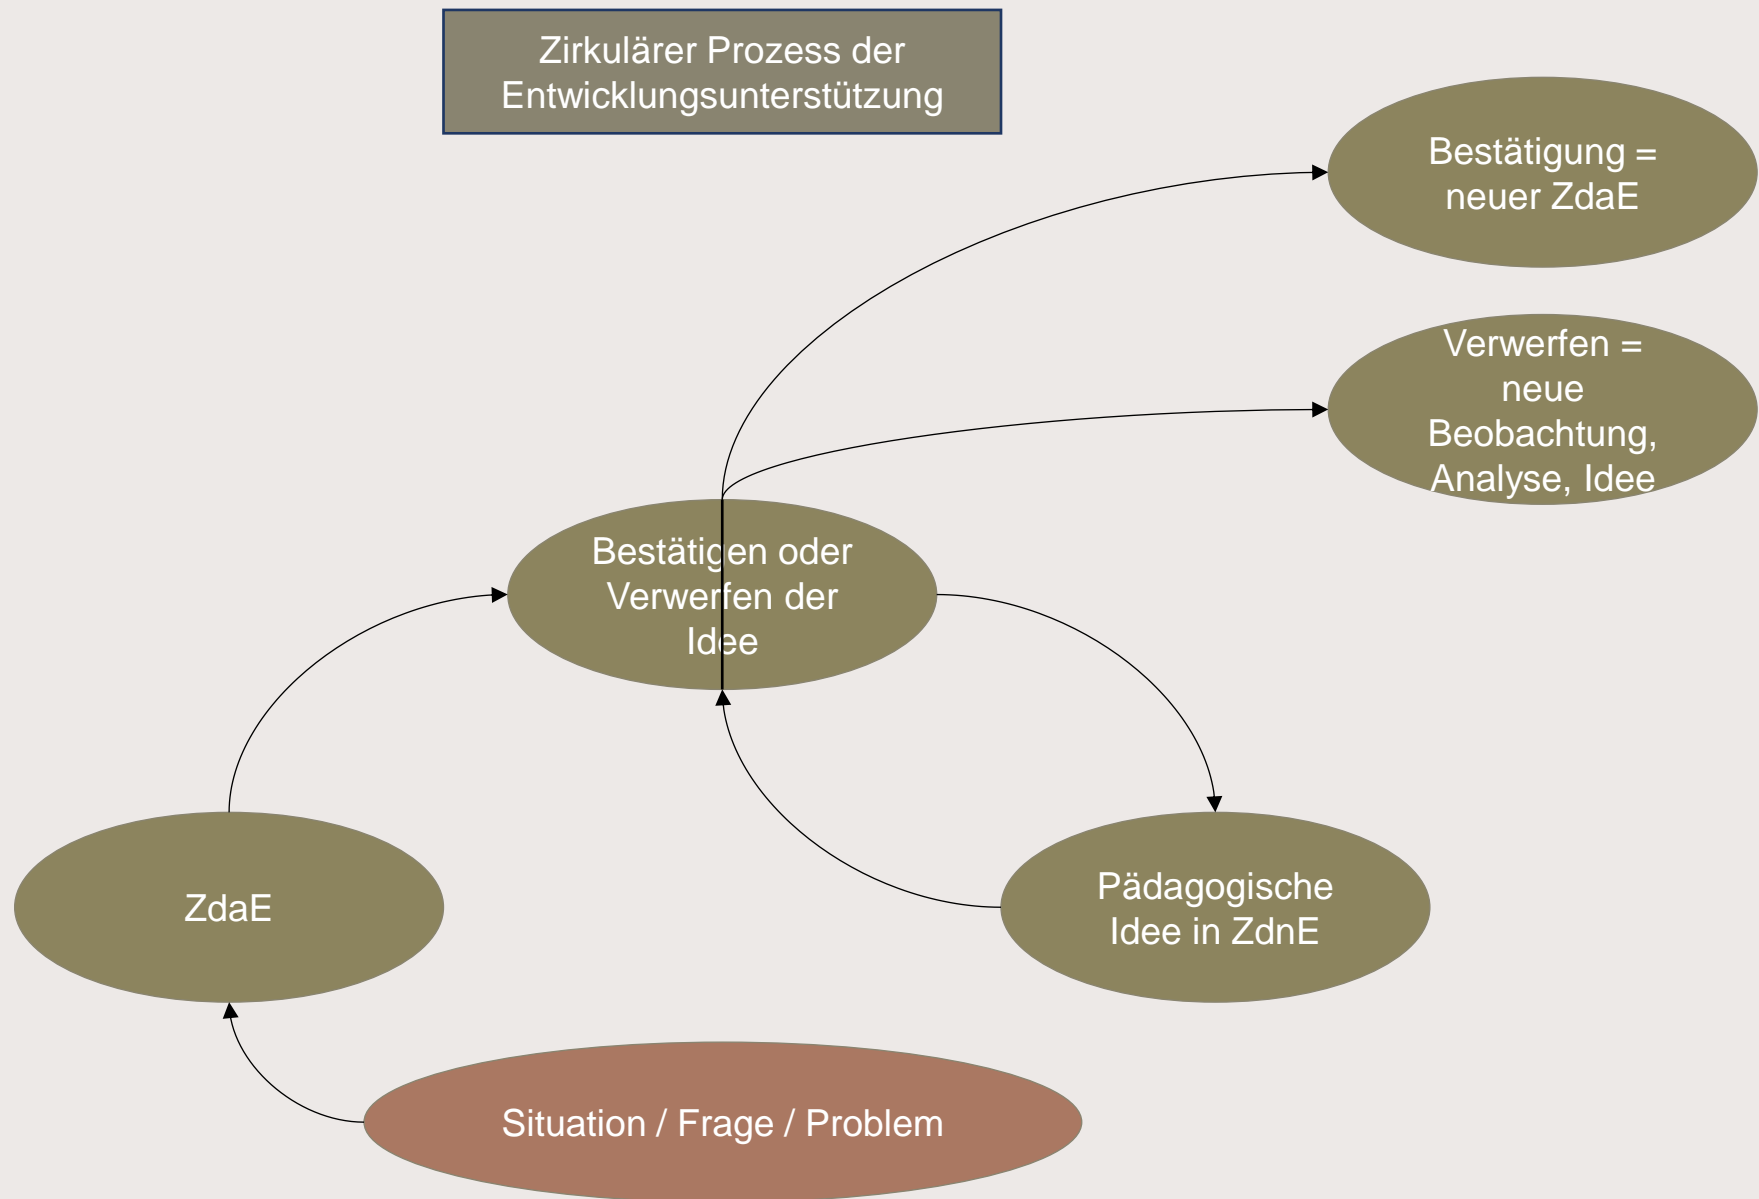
Zirkulärer Prozess der Entwicklungsunterstützung

Bestätigung = neuer ZdaE

Verwerfen = neue Beobachtung, Analyse, Idee

Bestätigen oder Verwerfen der Idee

ZdaE

Pädagogische Idee in ZdnE

Situation / Frage / Problem